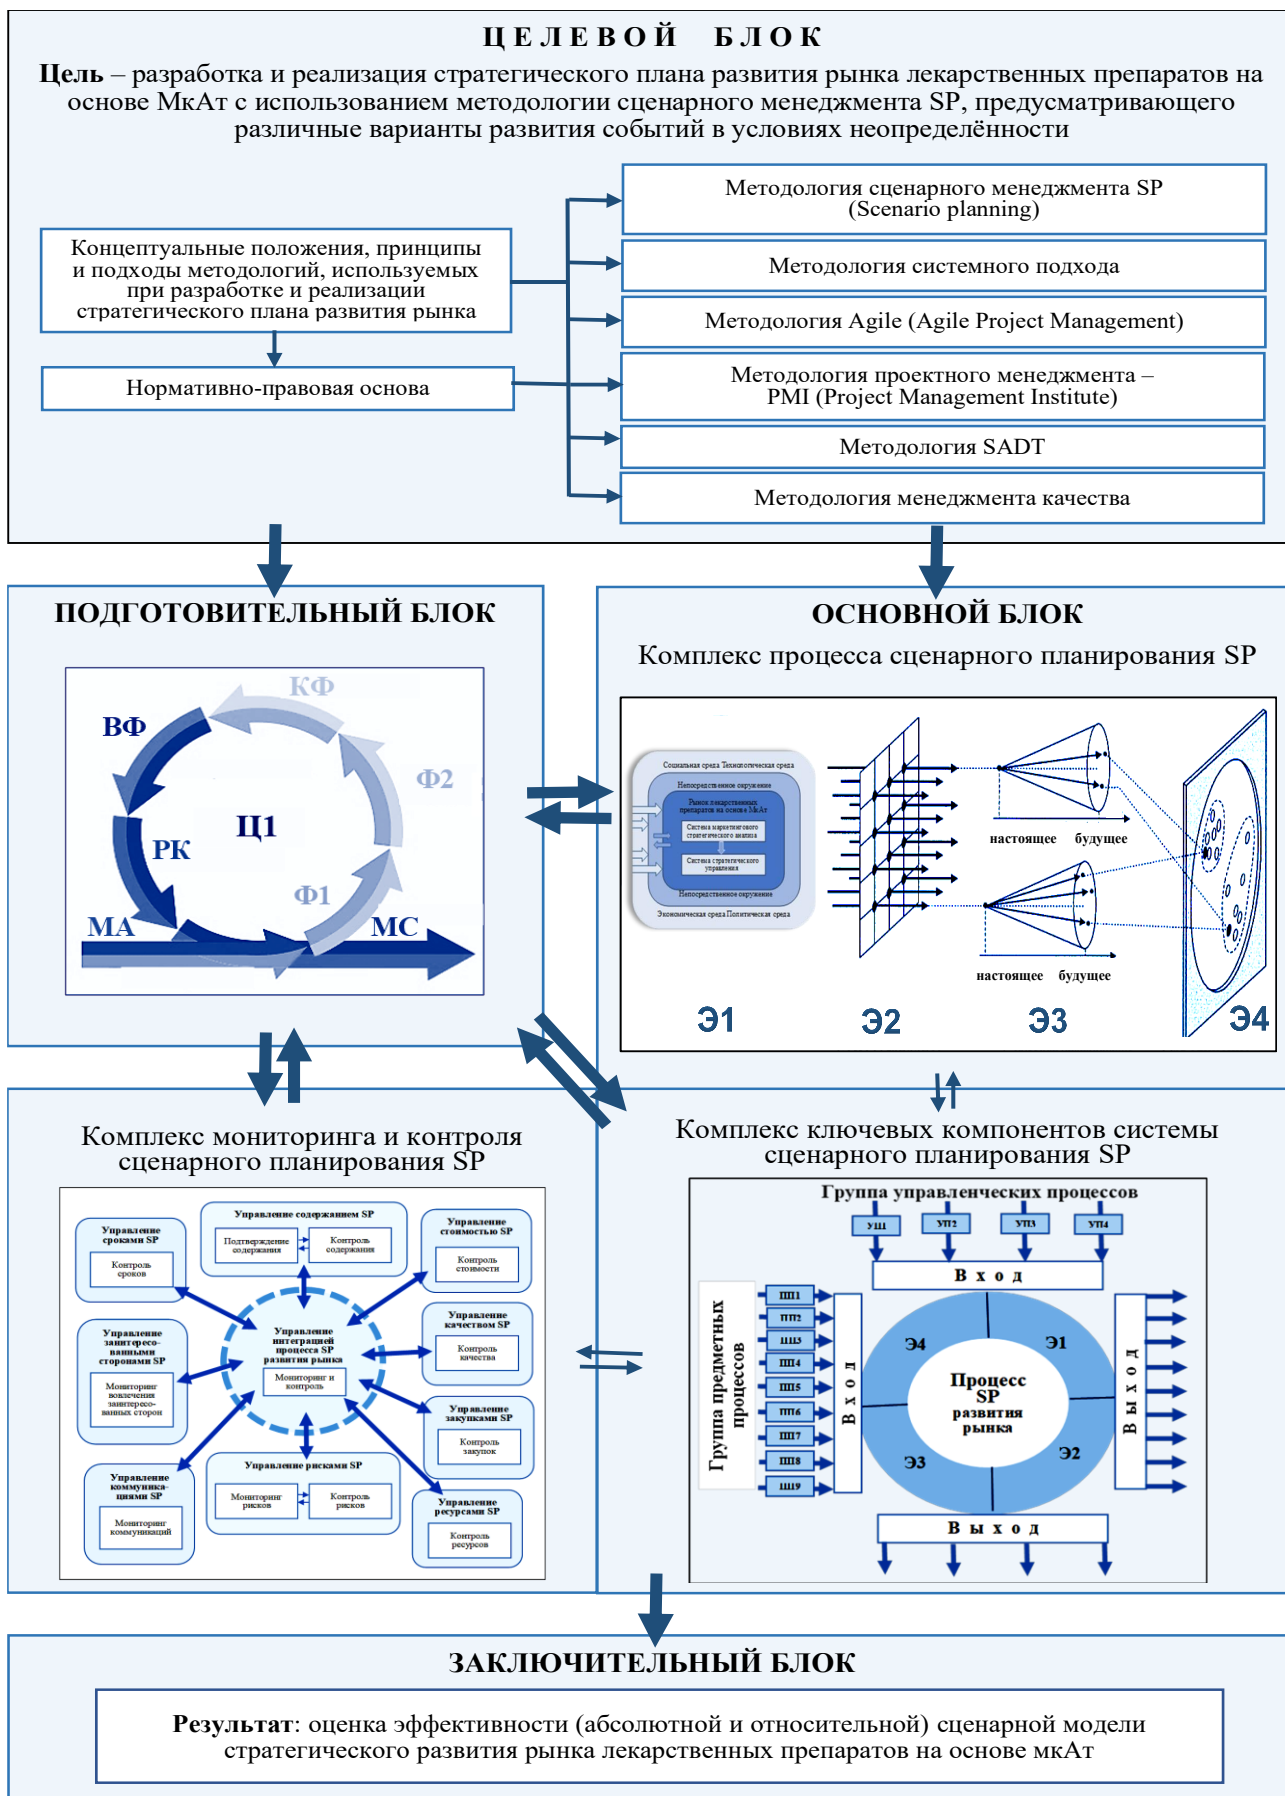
ЦЕЛЕВОЙ БЛОК

Цель – разработка и реализация стратегического плана развития рынка лекарственных препаратов на основе МкАт с использованием методологии сценарного менеджмента SP, предусматривающего различные варианты развития событий в условиях неопределённости

Концептуальные положения, принципы и подходы методологий, используемых при разработке и реализации стратегического плана развития рынка

Нормативно-правовая основа

Методология сценарного менеджмента SP (Scenario planning)

Методология системного подхода

Методология Agile (Agile Project Management)

Методология проектного менеджмента – PMI (Project Management Institute)

Методология SADT

Методология менеджмента качества

ПОДГОТОВИТЕЛЬНЫЙ БЛОК

КФ
ВФ
Ф2
Ц1
РК
Ф1
МА
МС

ОСНОВНОЙ БЛОК

Комплекс процесса сценарного планирования SP

Социальная среда Технологическая среда
Непосредственное окружение
Рынок лекарственных препаратов на основе МкАт
Система маркетингового стратегического анализа
Система стратегического управления
Непосредственное окружение
Экономическая среда Политическая среда

настоящее будущее
настоящее будущее

Э1 Э2 Э3 Э4

Комплекс мониторинга и контроля сценарного планирования SP

Управление сроками SP
Контроль сроков
Управление содержанием SP
Подтверждение содержания
Контроль содержания
Управление стоимостью SP
Контроль стоимости
Управление заинтересованными сторонами SP
Мониторинг вовлечения заинтересованных сторон
Управление интеграцией процесса SP развития рынка
Мониторинг и контроль
Управление качеством SP
Контроль качества
Управление закупками SP
Контроль закупок
Управление коммуникациями SP
Мониторинг коммуникаций
Управление рисками SP
Мониторинг рисков
Контроль рисков
Управление ресурсами SP
Контроль ресурсов

Комплекс ключевых компонентов системы сценарного планирования SP

Группа управленческих процессов
УП1 УП2 УП3 УП4
В х о д
Группа предметных процессов
ПП1 ПП2 ПП3 ПП4 ПП5 ПП6 ПП7 ПП8 ПП9
В х о д
Э4 Э1
Процесс SP развития рынка
Э3 Э2
В ы х о д
В ы х о д

ЗАКЛЮЧИТЕЛЬНЫЙ БЛОК

Результат: оценка эффективности (абсолютной и относительной) сценарной модели стратегического развития рынка лекарственных препаратов на основе мкАт